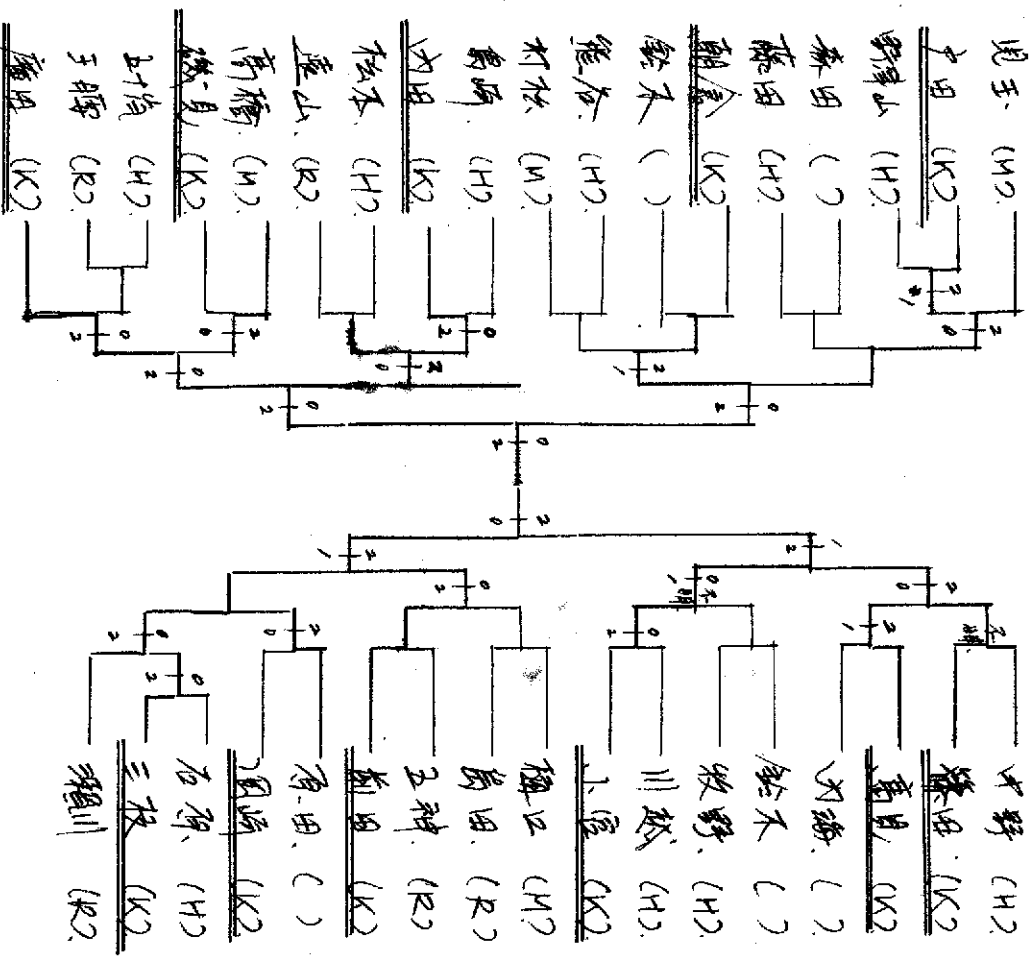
児玉 (M)
戸田 (K)
野津山 (H)
森田 ( )
藤田 (H)
飯島 (K)
鈴木 ( )
熊谷 (H)
村松 (M)
豊嶋 (H)
内田 (K)
桂木 (H)
鹿山 (R)
高橋 (M)
鈴木 (K)
五十嵐 (H)
千條 (R)
原田 (K)

中野 (H)
藤田 (K)
高見 (K)
内藤 ( )
鈴木 ( )
牧野 (H)
川越 (H)
小室 (K)
横山 (M)
岡田 (R)
五十嵐 (R)
新田 (K)
平田 ( )
岡崎 (K)
石原 (H)
三枝 (K)
須田川 (R)

2 0
0 2
2 1
0 2
0 2
2 0
1 2
2 0
0 2
2 0
2 0
2 0
0 2
2 0
2 0
1 2
2 1
0 2
2 0
0 2
2 1
0 2
2 0
2 0
0 2
2 0
2 0
2 0
0 2
2 0